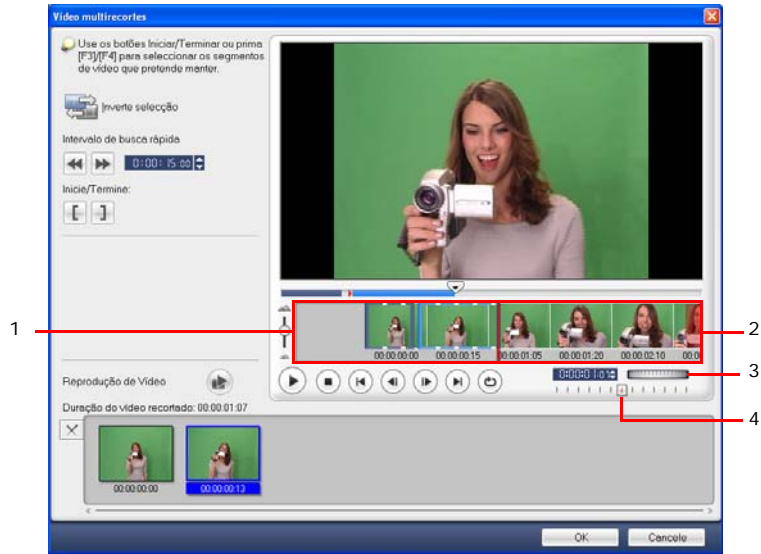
Vídeo multirecortes

Use os botões Iniciar/Terminar ou prima [F3]/[F4] para seleccionar os segmentos de vídeo que pretende manter.

Inverte selecção

Intervalo de busca rápida

0:00:15:00

Inicie/Termine:

[ ]

Reprodução de Vídeo

Duração do vídeo recortado: 00:00:01:07

00:00:00:00
00:00:00:13

00:00:00:00
00:00:00:15
00:00:01:05
00:00:01:20
00:00:02:10
00:0

0:00:01:01

1
2
3
4

OK
Cancelar